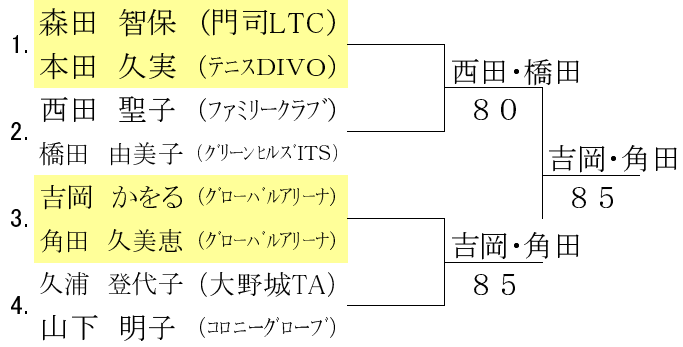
1. 森田　智保　(門司LTC)
本田　久実　(テニスDIVO)

2. 西田　聖子　(ファミリークラブ)
橋田　由美子　(グリーンヒルズITS)

3. 吉岡　かをる　(グローバルアリーナ)
角田　久美恵　(グローバルアリーナ)

4. 久浦　登代子　(大野城TA)
山下　明子　(コロニーグローブ)

西田・橋田
８０

吉岡・角田
８５

吉岡・角田
８５